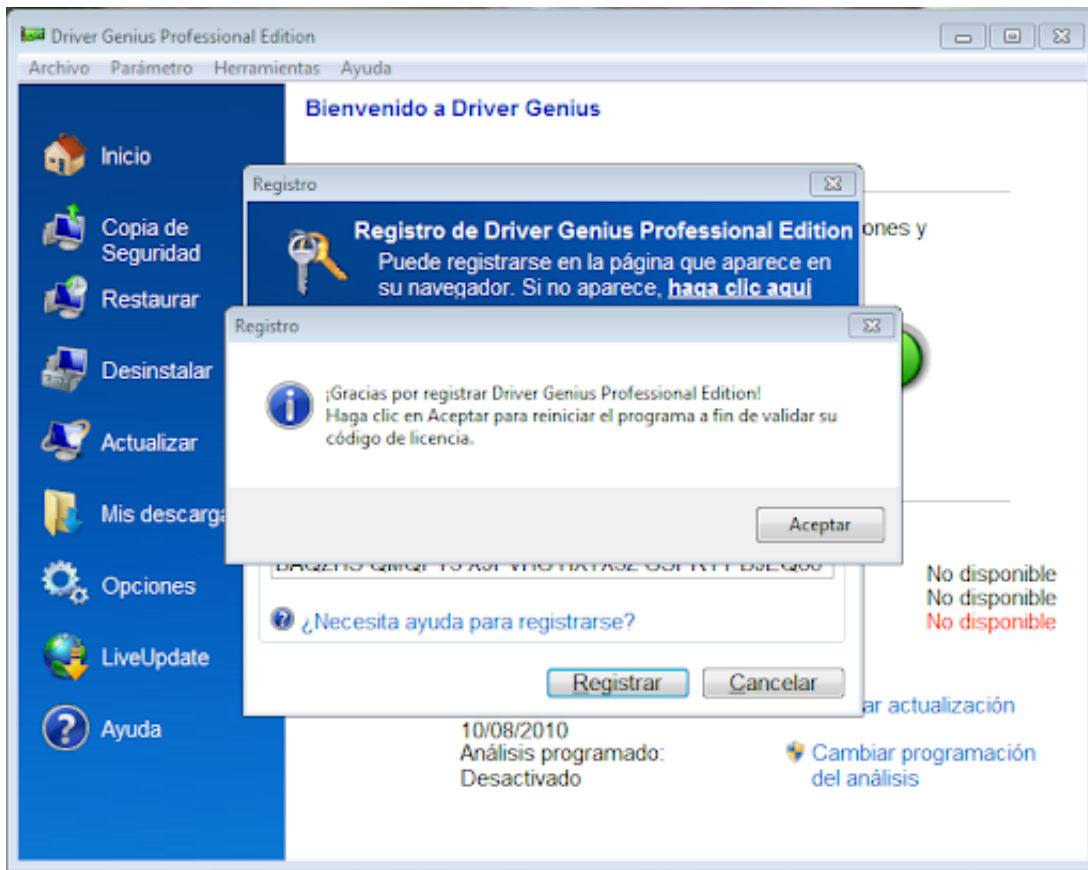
Driver Genius Professional Edition

Archivo Parámetro Herramientas Ayuda

Inicio

Copia de Seguridad

Restaurar

Desinstalar

Actualizar

Mis descarga

Opciones

LiveUpdate

Ayuda

Bienvenido a Driver Genius

ones y

Registro

Registro de Driver Genius Professional Edition

Puede registrarse en la página que aparece en su navegador. Si no aparece, haga clic aquí

Registro

¡Gracias por registrar Driver Genius Professional Edition!
Haga clic en Aceptar para reiniciar el programa a fin de validar su código de licencia.

Aceptar

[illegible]

¿Necesita ayuda para registrarse?

Registrar

Cancelar

No disponible
No disponible
No disponible

ar actualización

10/08/2010
Análisis programado:
Desactivado

Cambiar programación del análisis